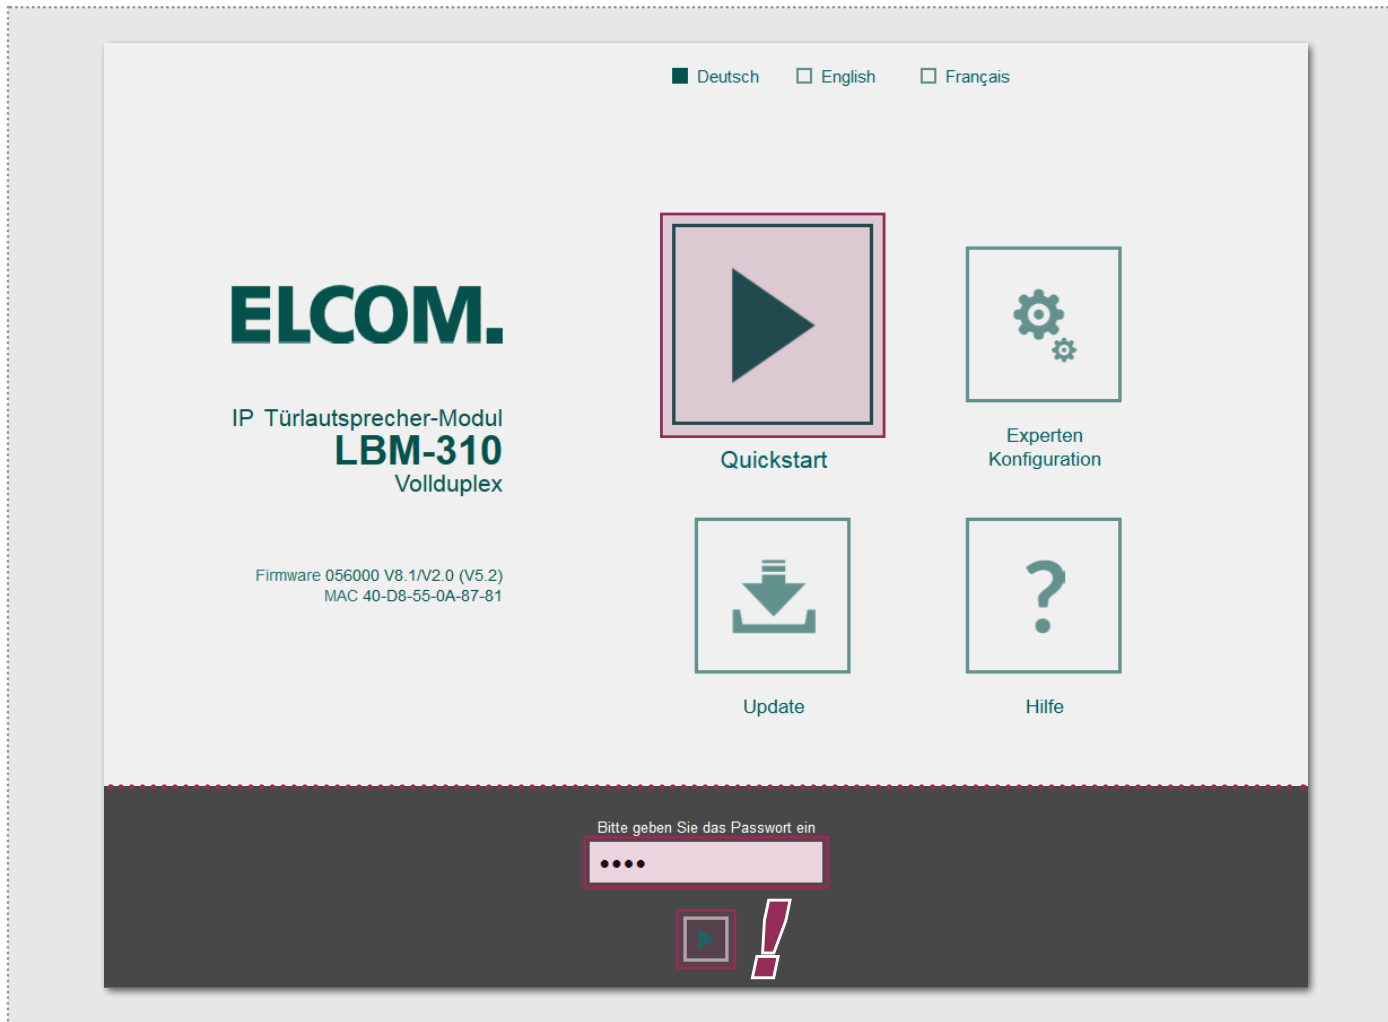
Deutsch English Français

ELCOM.

IP Türlautsprecher-Modul
LBM-310
Vollduplex

Firmware 056000 V8.1/V2.0 (V5.2)
MAC 40-D8-55-0A-87-81

Quickstart

Experten Konfiguration

Update

Hilfe

Bitte geben Sie das Passwort ein
••••

!